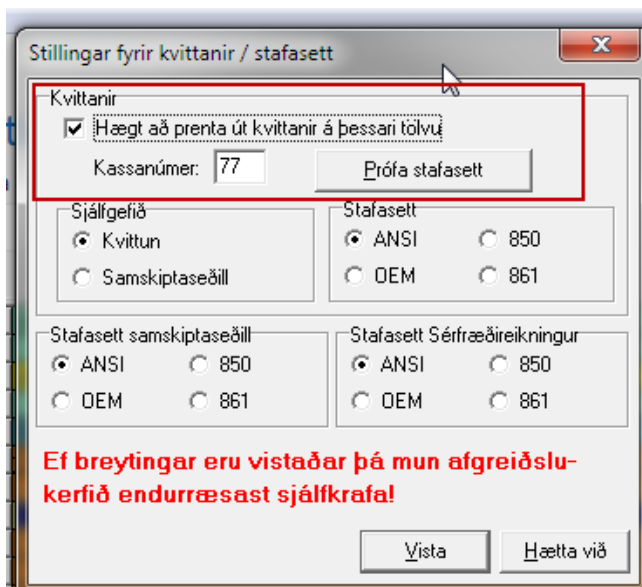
Stillingar fyrir kvittanir / stafasett

Kvittanir

Hægt að prenta út kvittanir á þessari tölvu

Kassanúmer: 77

Prófa stafasett

Sjálfgefið

Kvittun

Samskiptaseðill

Stafasett

ANSI

850

OEM

861

Stafasett samskiptaseðill

ANSI

850

OEM

861

Stafasett Sérfræðireikningur

ANSI

850

OEM

861

Ef breytingar eru vistaðar þá mun afgreiðslukerfið endurræsast sjálfkrafa!

Vista

Hætta við